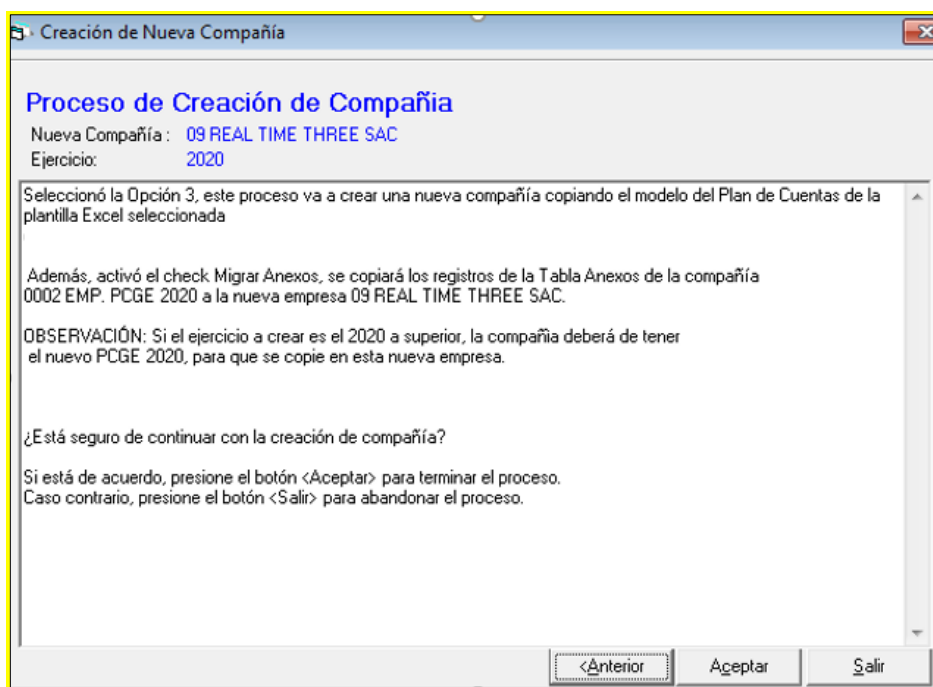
Creación de Nueva Compañía

Proceso de Creación de Compañia

Nueva Compañía : 09 REAL TIME THREE SAC
Ejercicio: 2020

Seleccionó la Opción 3, este proceso va a crear una nueva compañía copiando el modelo del Plan de Cuentas de la plantilla Excel seleccionada

Además, activó el check Migrar Anexos, se copiará los registros de la Tabla Anexos de la compañía 0002 EMP. PCGE 2020 a la nueva empresa 09 REAL TIME THREE SAC.

OBSERVACIÓN: Si el ejercicio a crear es el 2020 a superior, la compañía deberá de tener el nuevo PCGE 2020, para que se copie en esta nueva empresa.

¿Está seguro de continuar con la creación de compañía?

Si está de acuerdo, presione el botón <Aceptar> para terminar el proceso.
Caso contrario, presione el botón <Salir> para abandonar el proceso.

<Anterior Aceptar Salir